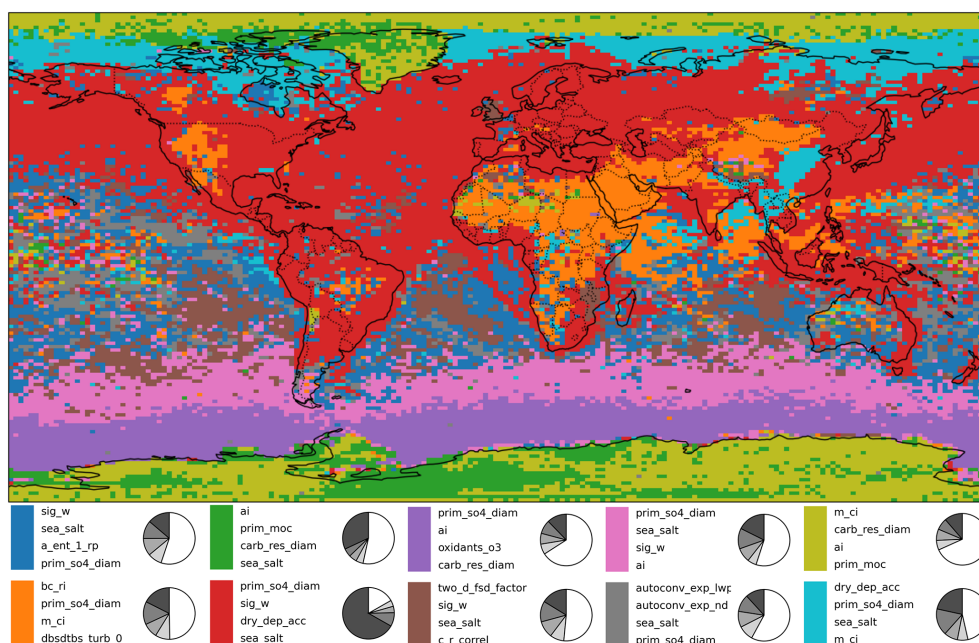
sig_w
sea_salt
a_ent_1_rp
prim_so4_diam

ai
prim_moc
carb_res_diam
sea_salt

prim_so4_diam
ai
oxidants_o3
carb_res_diam

prim_so4_diam
sea_salt
sig_w
ai

m_ci
carb_res_diam
ai
prim_moc

bc_ri
prim_so4_diam
m_ci
dbsdtbs_turb_0

prim_so4_diam
sig_w
dry_dep_acc
sea_salt

two_d_fsd_factor
sig_w
sea_salt
c_r_correl

autoconv_exp_lwp
autoconv_exp_nd
sea_salt
prim_so4_diam

dry_dep_acc
prim_so4_diam
sea_salt
m_ci